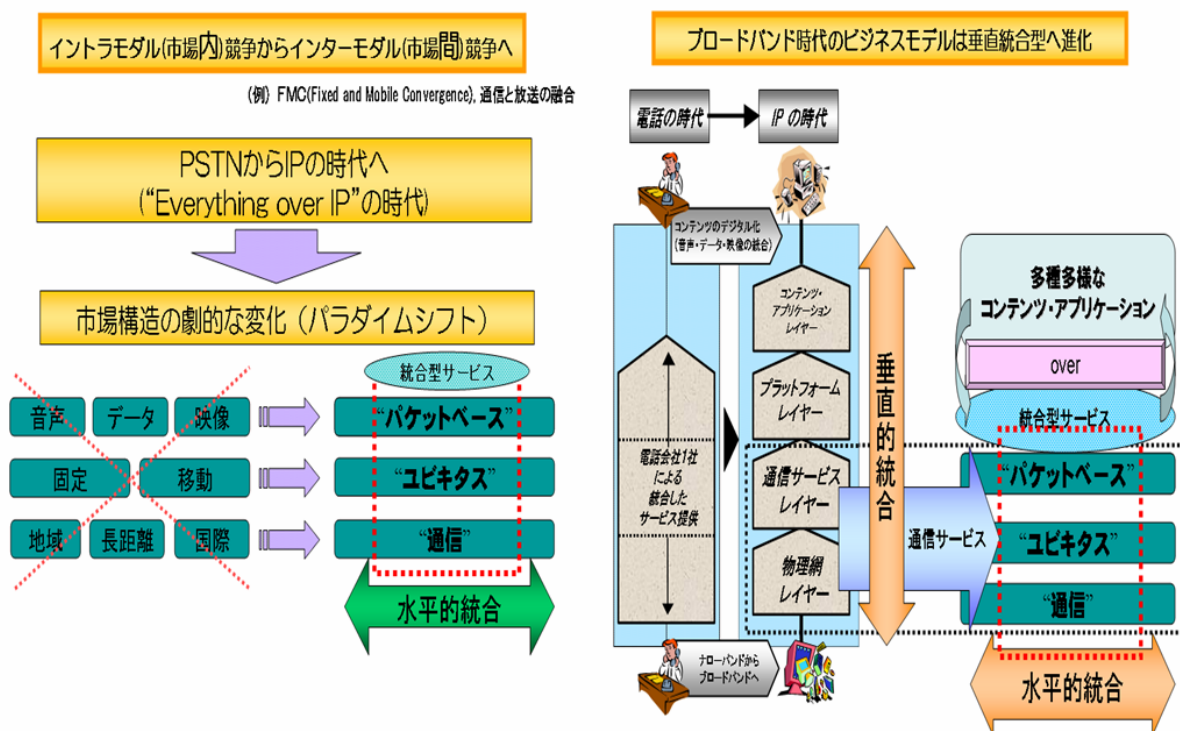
イントラモダル(市場内)競争からインターモダル(市場間)競争へ

(例) FMC(Fixed and Mobile Convergence), 通信と放送の融合

PSTNからIPの時代へ
(“Everything over IP”の時代)

市場構造の劇的な変化（パラダイムシフト）

統合型サービス

音声 データ 映像

“パケットベース”

固定 移動

“ユビキタス”

地域 長距離 国際

“通信”

水平的統合

ブロードバンド時代のビジネスモデルは垂直統合型へ進化

電話の時代

IP の時代

コンテンツのデジタル化
(音声・データ・映像の統合)

コンテンツ・アプリケーションレイヤー

プラットフォームレイヤー

通信サービスレイヤー

物理網レイヤー

電話会社1社による統合したサービス提供

垂直的統合

通信サービス

ナローバンドからブロードバンドへ

多種多様なコンテンツ・アプリケーション

over

統合型サービス

“パケットベース”

“ユビキタス”

“通信”

水平的統合